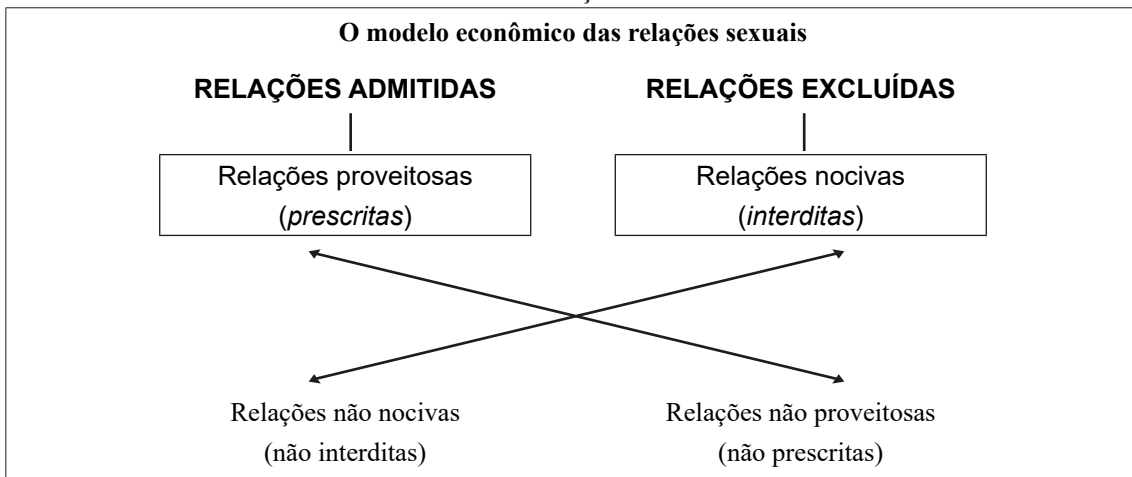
O modelo econômico das relações sexuais

RELAÇÕES ADMITIDAS

RELAÇÕES EXCLUÍDAS

Relações proveitosas
(*prescritas*)

Relações nocivas
(*interditas*)

Relações não nocivas
(não interditas)

Relações não proveitosas
(não prescritas)